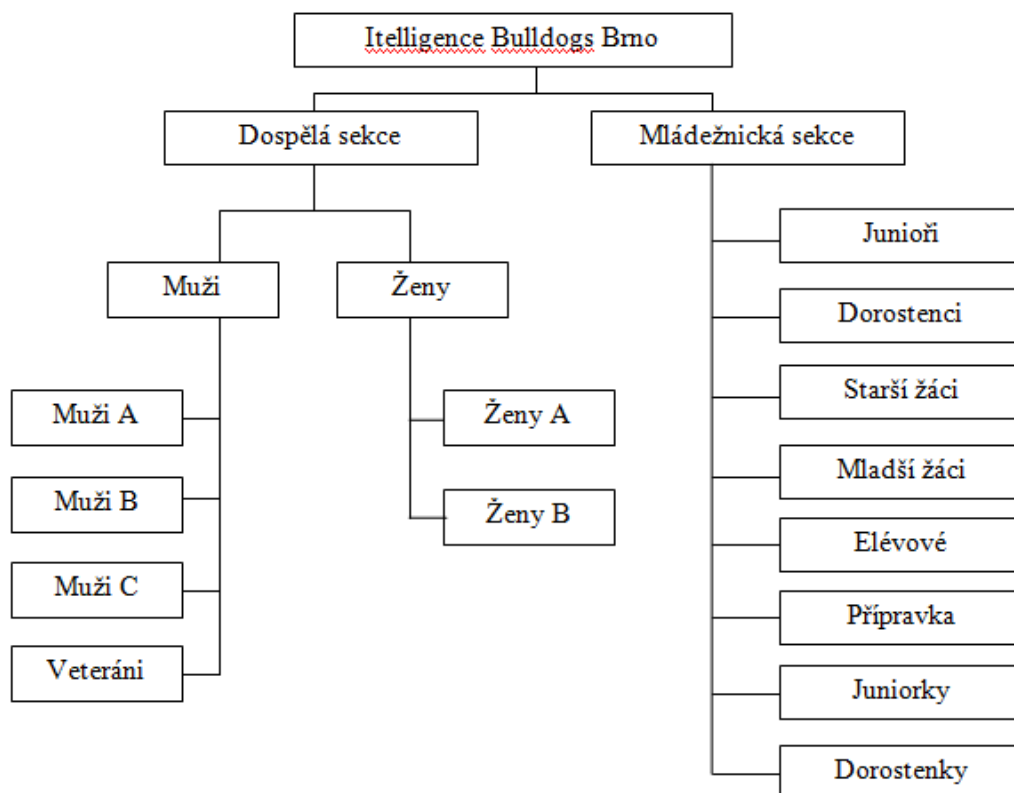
Itelligence Bulldogs Brno

Dospělá sekce

Mládežnická sekce

Muži

Ženy

Muži A

Muži B

Muži C

Veteráni

Ženy A

Ženy B

Junioři

Dorostenci

Starší žáci

Mladší žáci

Elévové

Přípravka

Juniorky

Dorostenky